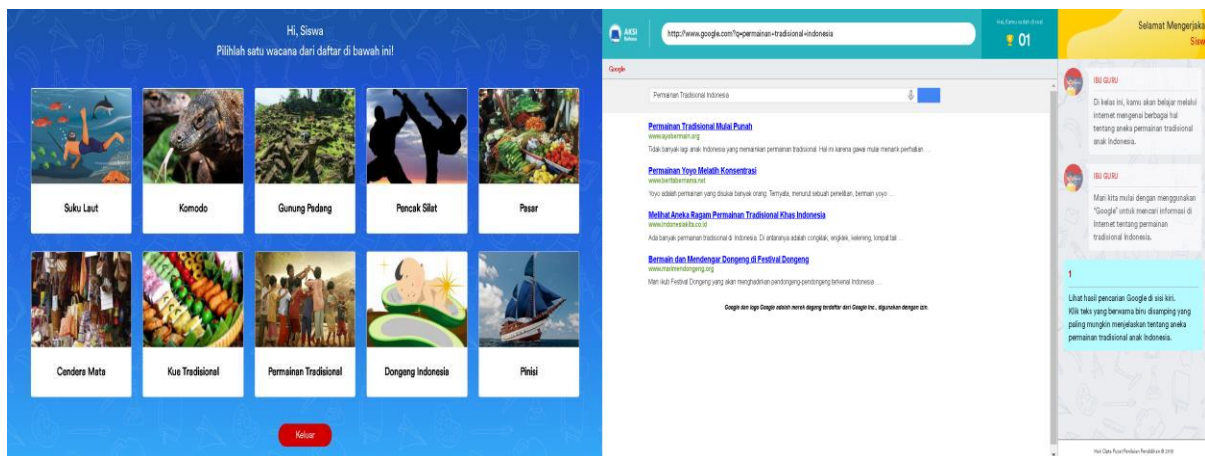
Hi, Siswa
Pilihlah satu wacana dari daftar di bawah ini!

Suku Laut
Komodo
Gunung Padang
Pencak Silat
Pasar
Cendera Mata
Kue Tradisional
Permainan Tradisional
Dongeng Indonesia
Pinisi

Keluar

AKSI
http://www.google.com/?q=permainan+tradisional+indonesia
Hai, kamu sudah di soal
01
Selamat Mengerjakan
Siswa

Google
Permainan Tradisional Indonesia

Permainan Tradisional Mulai Punah
www.ayobermain.org
Tidak banyak lagi anak Indonesia yang memainkan permainan tradisional. Hal ini karena gawai mulai menarik perhatian ...

Permainan Yoyo Melatih Konsentrasi
www.beritabermain.net
Yoyo adalah permainan yang disukai banyak orang. Ternyata, menurut sebuah penelitian, bermain yoyo ...

Melihat Aneka Ragam Permainan Tradisional Khas Indonesia
www.indonesiakita.co.id
Ada banyak permainan tradisional di Indonesia. Di antaranya adalah congklak, engklek, kelereng, lompat tali ...

Bermain dan Mendengar Dongeng di Festival Dongeng
www.marimendongeng.org
Mari ikuti Festival Dongeng yang akan menghadirkan pendongeng-pendongeng terkenal Indonesia ...

Google dan logo Google adalah merek dagang terdaftar dari Google Inc., digunakan dengan izin.

IBU GURU
Di kelas ini, kamu akan belajar melalui internet mengenai berbagai hal tentang aneka permainan tradisional anak Indonesia.

IBU GURU
Mari kita mulai dengan menggunakan "Google" untuk mencari informasi di Internet tentang permainan tradisional Indonesia.

1
Lihat hasil pencarian Google di sisi kiri.
Klik teks yang berwarna biru disamping yang paling mungkin menjelaskan tentang aneka permainan tradisional anak Indonesia.

Hak Cipta Pusat Penilaian Pendidikan © 2018